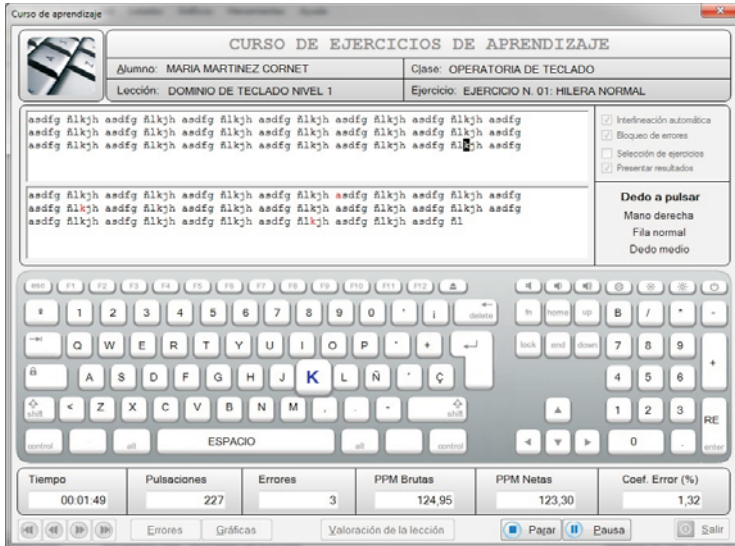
Curso de aprendizaje

CURSO DE EJERCICIOS DE APRENDIZAJE

Alumno: MARIA MARTINEZ CORNET
Clase: OPERATORIA DE TECLADO
Lección: DOMINIO DE TECLADO NIVEL 1
Ejercicio: EJERCICIO N. 01: HILERA NORMAL

asdfg ñlkjh asdfg ñlkjh asdfg ñlkjh asdfg ñlkjh asdfg ñlkjh asdfg
asdfg ñlkjh asdfg ñlkjh asdfg ñlkjh asdfg ñlkjh asdfg ñlkjh asdfg
asdfg ñlkjh asdfg ñlkjh asdfg ñlkjh asdfg ñlkjh asdfg ñlkjh asdfg

Interlineación automática
Bloqueo de errores
Selección de ejercicios
Presentar resultados

asdfg ñlkjh asdfg ñlkjh asdfg ñlkjh asdfg ñlkjh asdfg ñlkjh asdfg
asdfg ñlkjh asdfg ñlkjh asdfg ñlkjh asdfg ñlkjh asdfg ñlkjh asdfg
asdfg ñlkjh asdfg ñlkjh asdfg ñlkjh asdfg ñlkjh asdfg ñlkjh asdfg ñl

Dedo a pulsar
Mano derecha
Fila normal
Dedo medio

esc F1 F2 F3 F4 F5 F6 F7 F8 F9 F10 F11 F12
º 1 2 3 4 5 6 7 8 9 0 ' ¡ delete
fn home up B / * -
Q W E R T Y U I O P ` +
lock end down 7 8 9 +
A S D F G H J K L Ñ ´ Ç
4 5 6
shift < Z X C V B N M , . - shift
1 2 3 RE
control alt ESPACIO alt control
0 . enter

| Tiempo | Pulsaciones | Errores | PPM Brutas | PPM Netas | Coef. Error (%) |
|---|---|---|---|---|---|
| 00:01:49 | 227 | 3 | 124,95 | 123,30 | 1,32 |

Errores  Gráficas  Valoración de la lección  Parar  Pausa  Salir